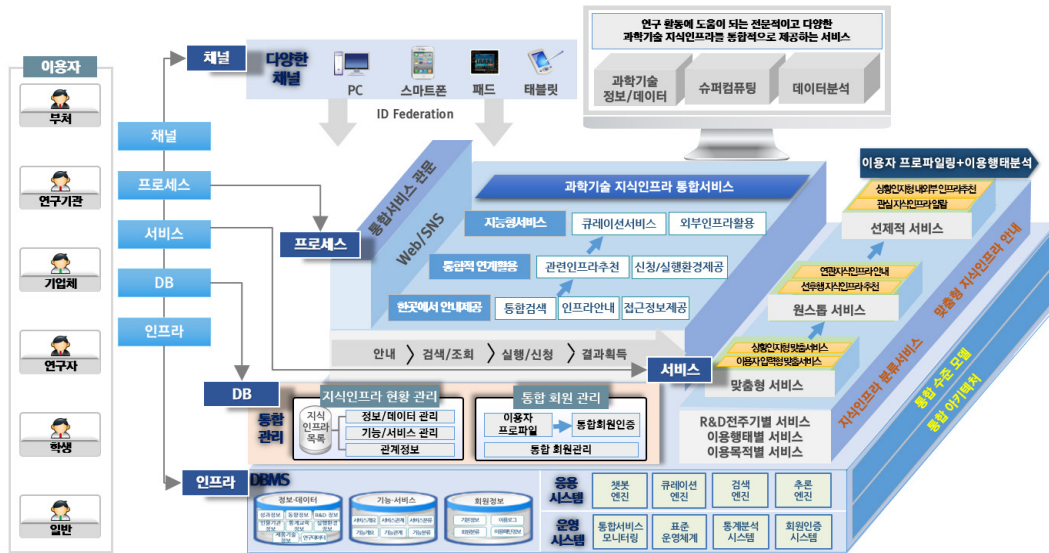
이용자

부처

연구기관

기업체

연구자

학생

일반

채널

프로세스

서비스

DB

인프라

채널

다양한 채널

PC

스마트폰

패드

태블릿

ID Federation

연구 활동에 도움이 되는 전문적이고 다양한 과학기술 지식인프라를 통합적으로 제공하는 서비스

과학기술 정보/데이터

슈퍼컴퓨팅

데이터분석

이용자 프로파일링+이용행태분석

통합서비스 관문

Web/SNS

프로세스

과학기술 지식인프라 통합서비스

지능형서비스

큐레이션서비스

외부인프라활용

통합적 연계활용

관련인프라추천

신청/실행환경제공

한곳에서 안내제공

통합검색

인프라안내

접근정보제공

안내

검색/조회

실행/신청

결과획득

상황인지형 내외부 인프라추천

관심지식인프라알림

선제적 서비스

연관지식인프라안내

선후행지식인프라추천

원스톱 서비스

상황인지형맞춤서비스

이용자입력형맞춤서비스

맞춤형 서비스

서비스

맞춤형 지식인프라 안내

지식인프라 분류서비스

통합 수준 모델

통합 아키텍처

DB

통합관리

지식인프라 현황 관리

지식 인프라 목록

정보/데이터 관리

기능/서비스 관리

관계정보

통합 회원 관리

이용자 프로파일

통합회원인증

통합 회원관리

R&D전주기별 서비스

이용행태별 서비스

이용목적별 서비스

인프라

DBMS

정보·데이터

기능·서비스

회원정보

응용 시스템

챗봇 엔진

큐레이션 엔진

검색 엔진

추론 엔진

운영 시스템

통합서비스 모니터링

표준 운영체계

통계분석 시스템

회원인증 시스템